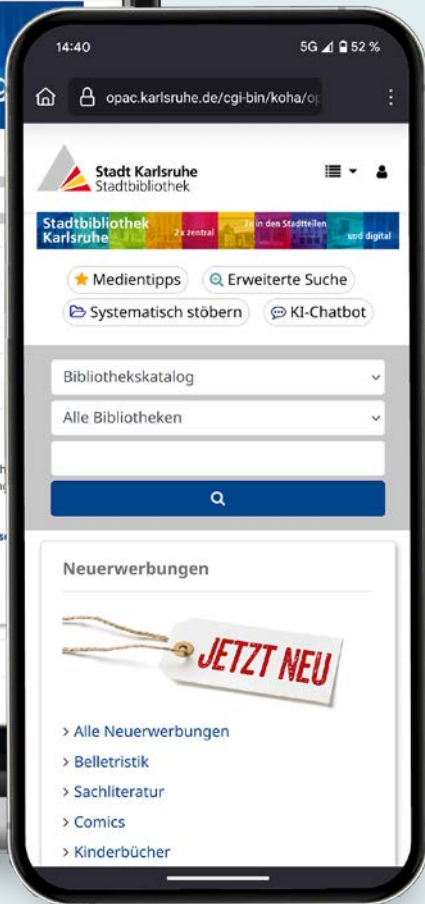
14:40

5G 52 %

opac.karlsruhe.de/cgi-bin/koha/o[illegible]

Stadt Karlsruhe
Stadtbibliothek

Stadtbibliothek Karlsruhe
2 x zentral
7x in den Stadtteilen
und digital

Medientipps
Erweiterte Suche
Systematisch stöbern
KI-Chatbot

Bibliothekskatalog
Alle Bibliotheken

Neuerwerbungen

JETZT NEU

> Alle Neuerwerbungen
> Belletristik
> Sachliteratur
> Comics
> Kinderbücher